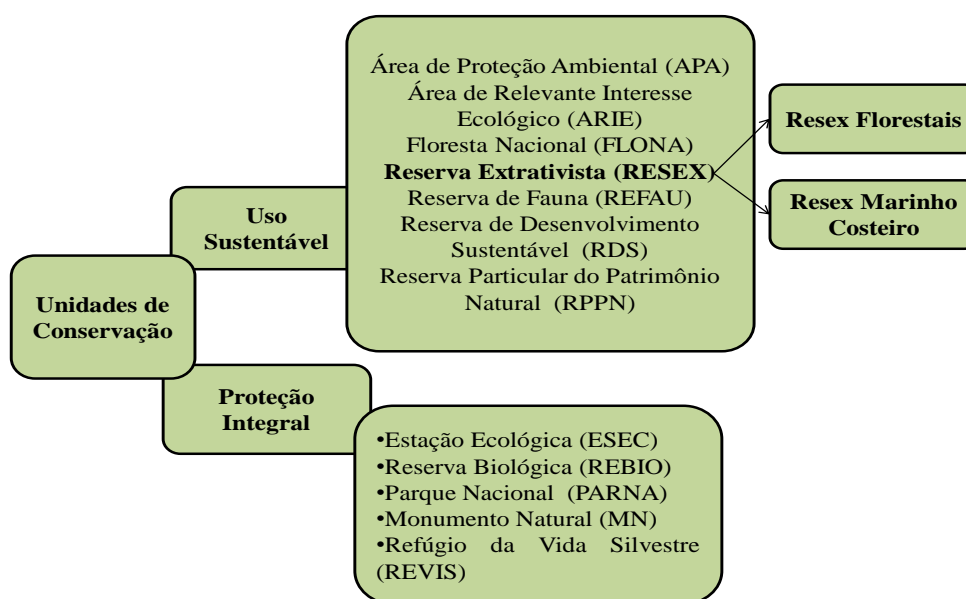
Unidades de Conservação

Uso Sustentável

Área de Proteção Ambiental (APA)
Área de Relevante Interesse Ecológico (ARIE)
Floresta Nacional (FLONA)
Reserva Extrativista (RESEX)
Reserva de Fauna (REFAU)
Reserva de Desenvolvimento Sustentável (RDS)
Reserva Particular do Patrimônio Natural (RPPN)

Resex Florestais

Resex Marinho Costeiro

Proteção Integral

•Estação Ecológica (ESEC)
•Reserva Biológica (REBIO)
•Parque Nacional (PARNA)
•Monumento Natural (MN)
•Refúgio da Vida Silvestre (REVIS)